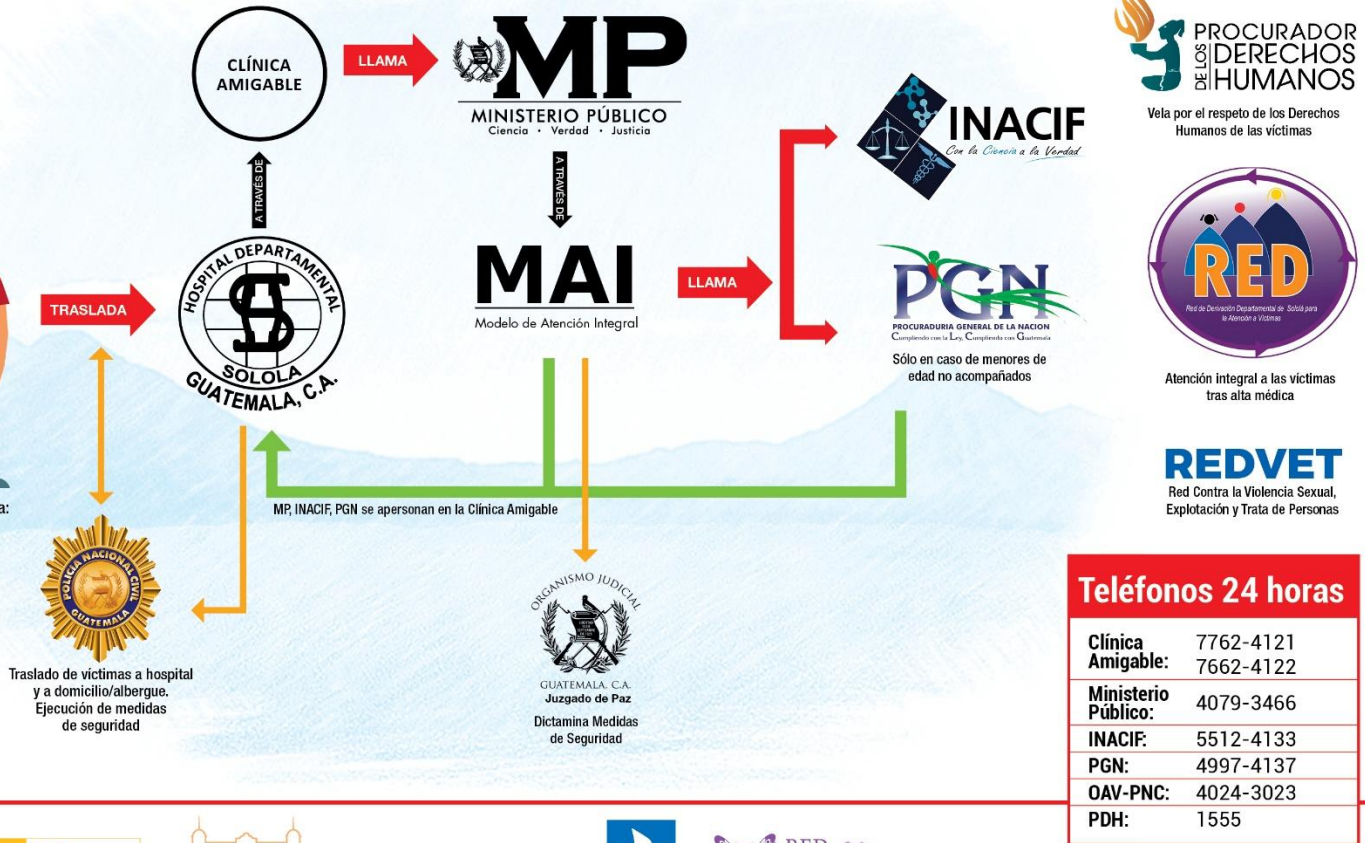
CLÍNICA AMIGABLE

LLAMA

MP
MINISTERIO PÚBLICO
Ciencia · Verdad · Justicia

A TRAVÉS DE

A TRAVÉS DE

PROCURADOR DE LOS DERECHOS HUMANOS

Vela por el respeto de los Derechos Humanos de las víctimas

INACIF
Con la Ciencia a la Verdad

TRASLADA

HOSPITAL DEPARTAMENTAL
SOLOLA
GUATEMALA, C.A.

MAI
Modelo de Atención Integral

LLAMA

PGN
PROCURADURIA GENERAL DE LA NACION
Cumpliendo con la Ley, Cumpliendo con Guatemala

Sólo en caso de menores de edad no acompañados

RED
Red de Derivación Departamental de Sololá para la Atención a Víctimas

Atención integral a las víctimas tras alta médica

REDVET
Red Contra la Violencia Sexual, Explotación y Trata de Personas

a:

MP, INACIF, PGN se apersonan en la Clínica Amigable

POLICIA NACIONAL CIVIL GUATEMALA

Traslado de víctimas a hospital y a domicilio/albergue. Ejecución de medidas de seguridad

ORGANISMO JUDICIAL
GUATEMALA, C.A.
Juzgado de Paz

Dictamina Medidas de Seguridad

Teléfonos 24 horas

| | |
|---|---|
| Clínica Amigable: | 7762-4121 7662-4122 |
| Ministerio Público: | 4079-3466 |
| INACIF: | 5512-4133 |
| PGN: | 4997-4137 |
| OAV-PNC: | 4024-3023 |
| PDH: | 1555 |

RED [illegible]